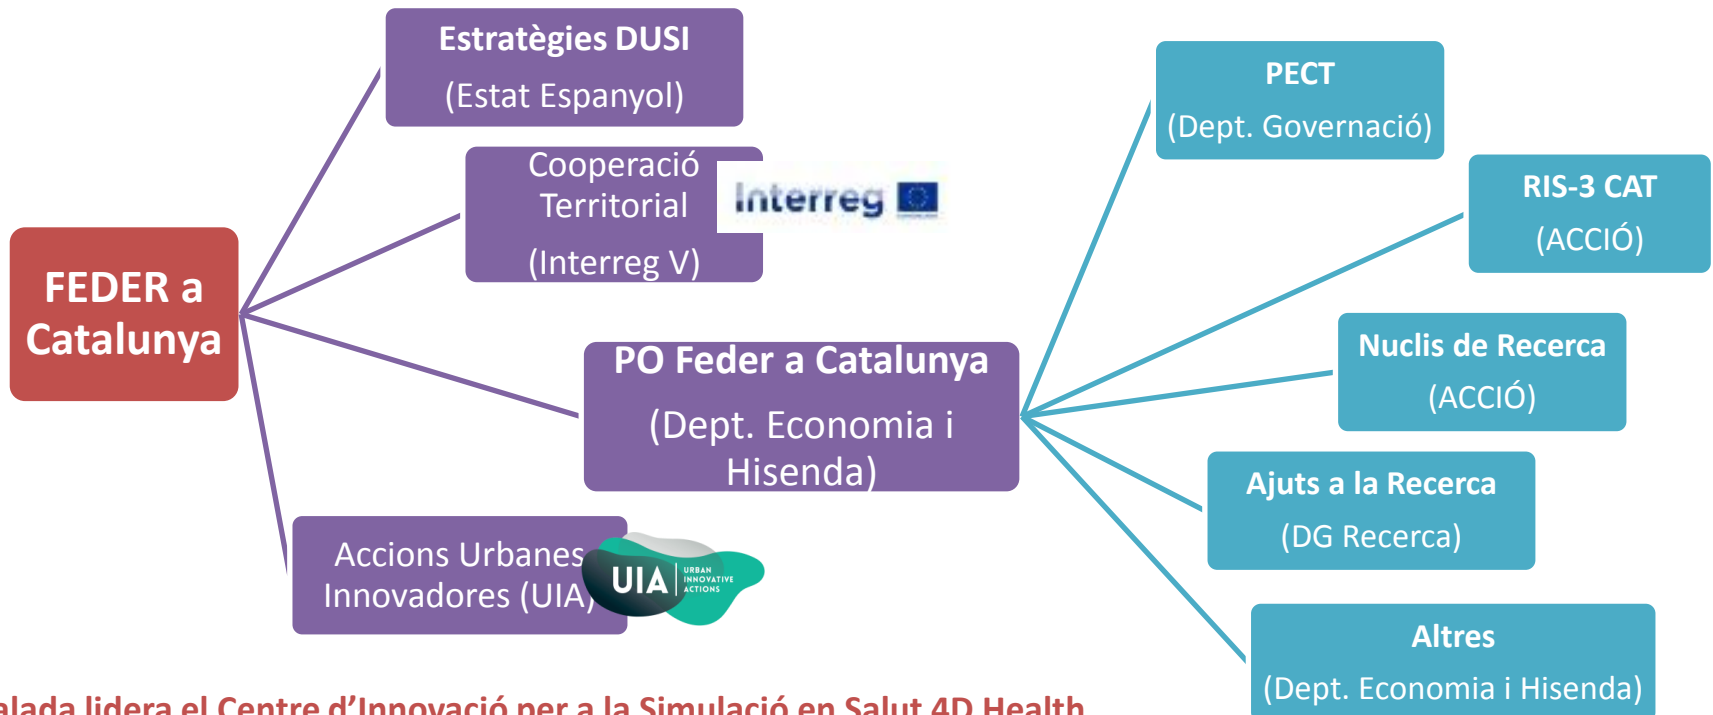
FEDER a Catalunya

Estratègies DUSI
(Estat Espanyol)

Cooperació Territorial
(Interreg V)

Interreg

PO Feder a Catalunya
(Dept. Economia i Hisenda)

Accions Urbanes Innovadores (UIA)

UIA URBAN INNOVATIVE ACTIONS

PECT
(Dept. Governació)

RIS-3 CAT
(ACCIÓ)

Nuclis de Recerca
(ACCIÓ)

Ajuts a la Recerca
(DG Recerca)

Altres
(Dept. Economia i Hisenda)

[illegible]alada lidera el Centre d'Innovació per a la Simulació en Salut 4D Health